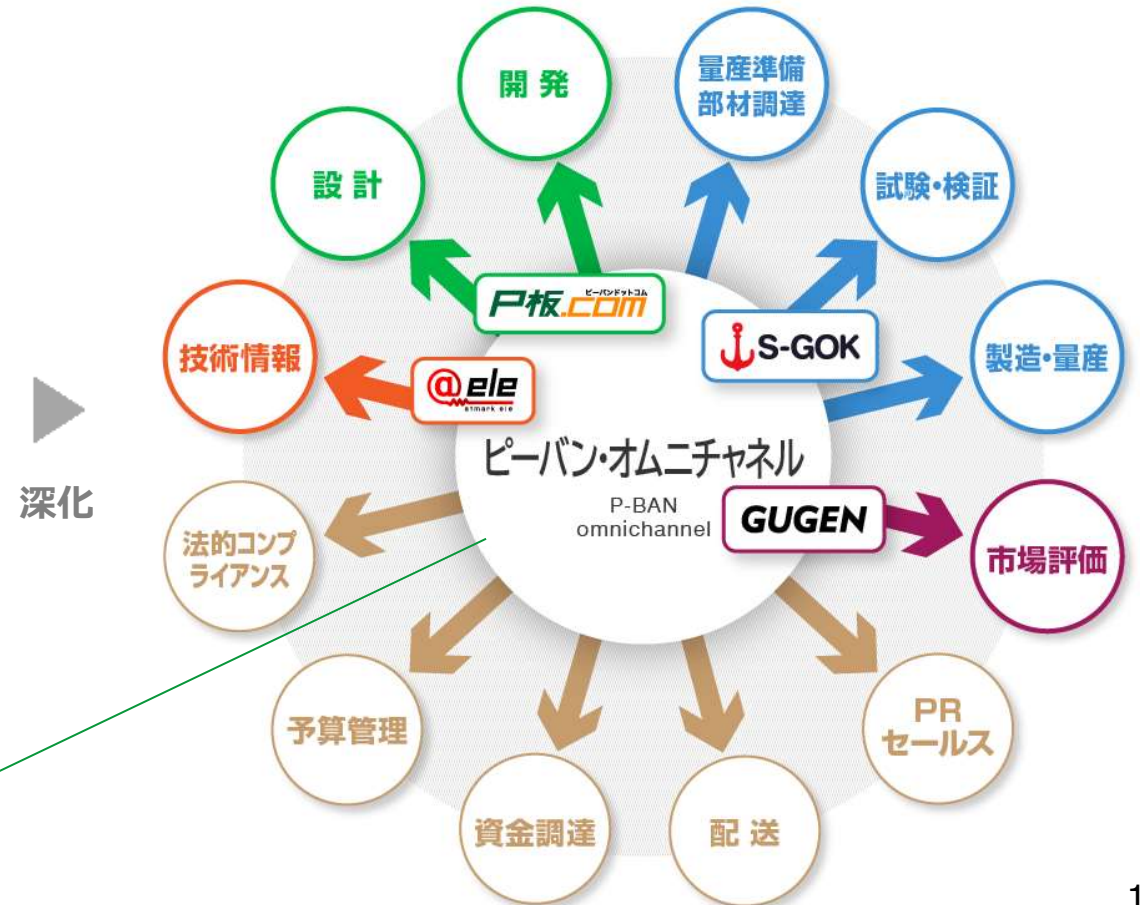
開発

量産準備
部材調達

設計

試験・検証

ピーバンドットコム
P板.COM

S-GOK

製造・量産

技術情報

@ele
atmark ele

深化

ピーバン・オムニチャネル
P-BAN
omnichannel

GUGEN

法的コンプライアンス

市場評価

予算管理

PR
セールス

資金調達

配送

1